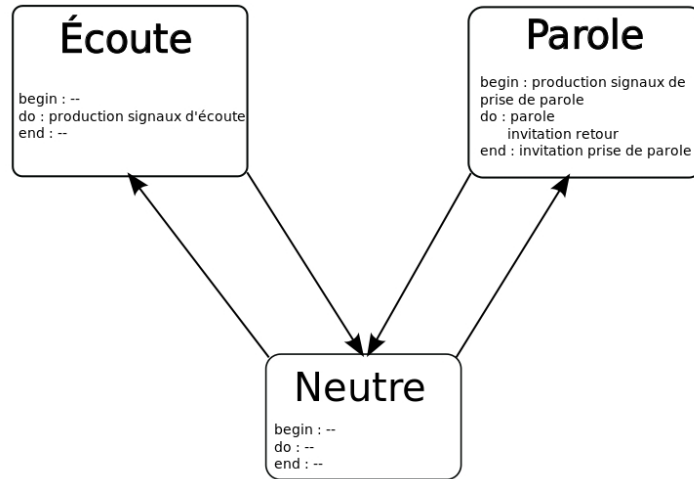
Écoute

begin : --
do : production signaux d'écoute
end : --

Parole

begin : production signaux de prise de parole
do : parole
invitation retour
end : invitation prise de parole

Neutre

begin : --
do : --
end : --